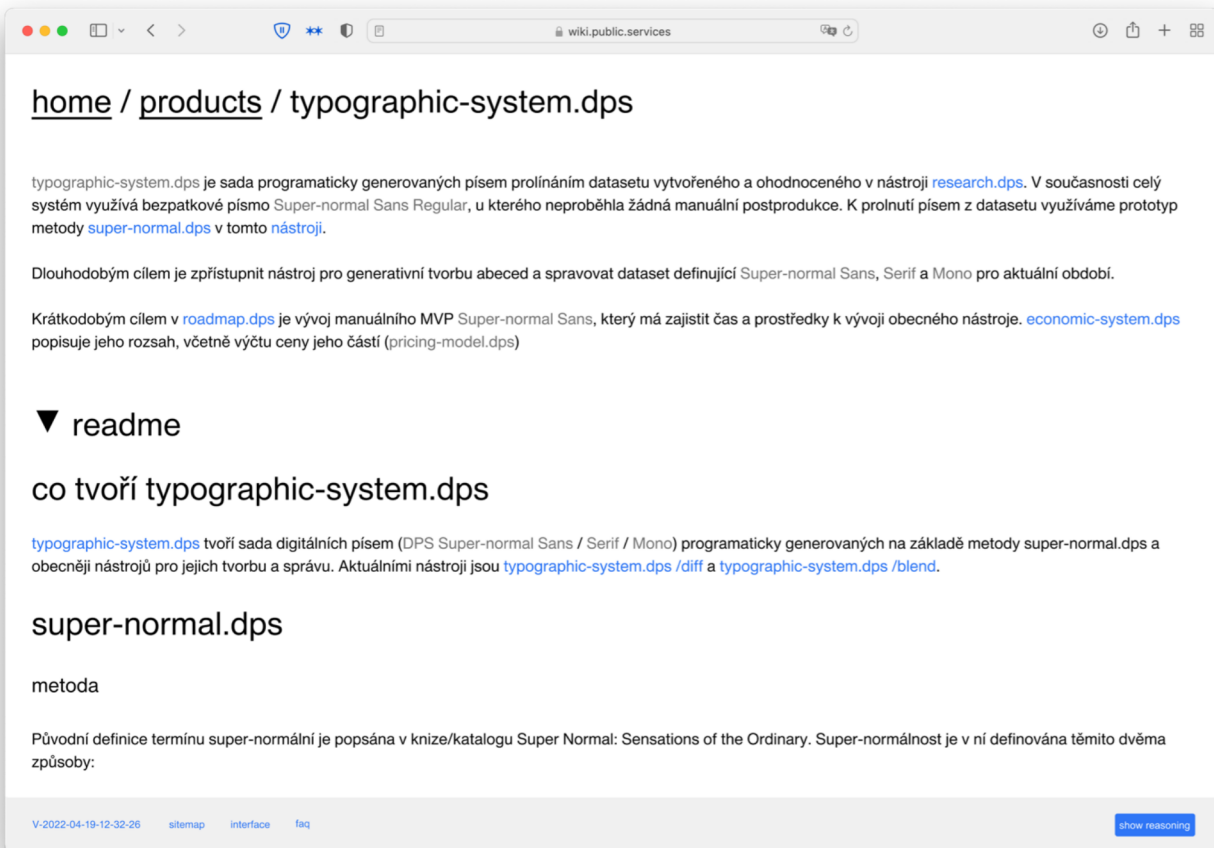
wiki.public.services

home / products / typographic-system.dps

typographic-system.dps je sada programaticky generovaných písem prolínáním datasetu vytvořeného a ohodnoceného v nástroji research.dps. V současnosti celý systém využívá bezpatkové písmo Super-normal Sans Regular, u kterého neproběhla žádná manuální postprodukce. K prolnutí písem z datasetu využíváme prototyp metody super-normal.dps v tomto nástroji.

Dlouhodobým cílem je zpřístupnit nástroj pro generativní tvorbu abeced a spravovat dataset definující Super-normal Sans, Serif a Mono pro aktuální období.

Krátkodobým cílem v roadmap.dps je vývoj manuálního MVP Super-normal Sans, který má zajistit čas a prostředky k vývoji obecného nástroje. economic-system.dps popisuje jeho rozsah, včetně výčtu ceny jeho částí (pricing-model.dps)

▼ readme

co tvoří typographic-system.dps

typographic-system.dps tvoří sada digitálních písem (DPS Super-normal Sans / Serif / Mono) programaticky generovaných na základě metody super-normal.dps a obecněji nástrojů pro jejich tvorbu a správu. Aktuálními nástroji jsou typographic-system.dps /diff a typographic-system.dps /blend.

super-normal.dps

metoda

Původní definice termínu super-normální je popsána v knize/katalogu Super Normal: Sensations of the Ordinary. Super-normálnost je v ní definována těmito dvěma způsoby:

V-2022-04-19-12-32-26 sitemap interface faq

show reasoning